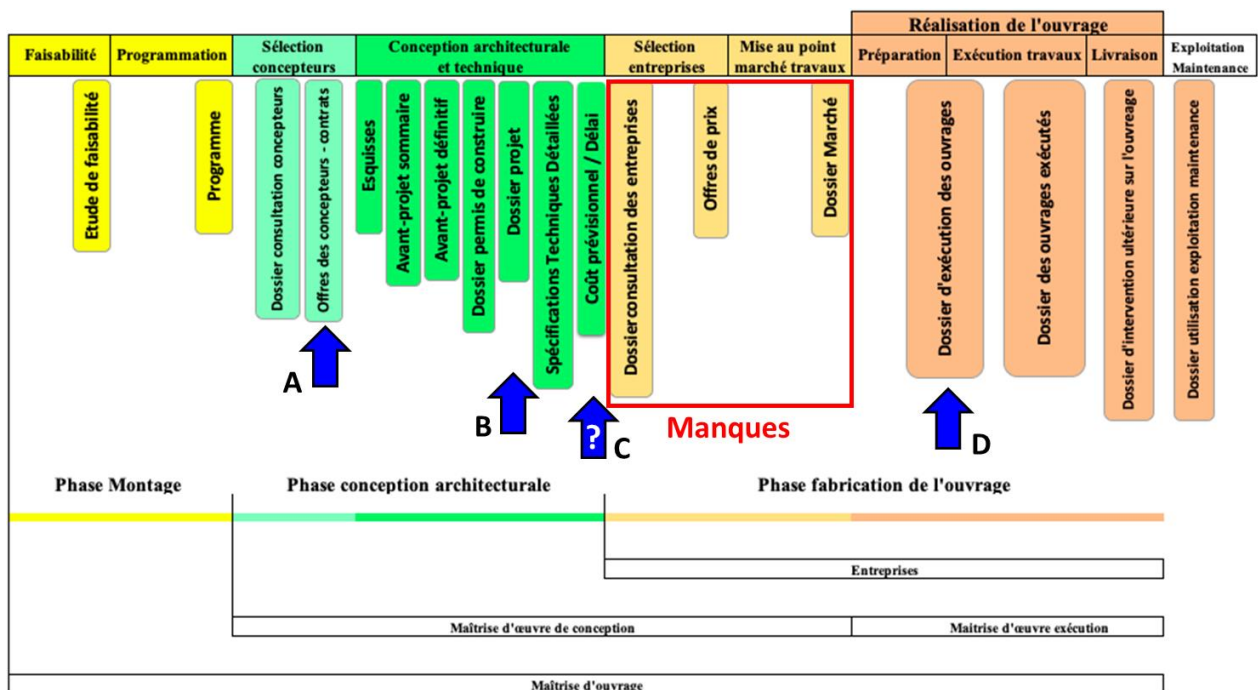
Réalisation de l'ouvrage

| Faisabilité | Programmation | Sélection concepteurs | Conception architecturale et technique | Sélection entreprises | Mise au point marché travaux | Préparation | Exécution travaux | Livraison | Exploitation Maintenance |
|---|---|---|---|---|---|---|---|---|---|

Etude de faisabilité

Programme

Dossier consultation concepteurs

Offres des concepteurs - contrats

Esquisses

Avant-projet sommaire

Avant-projet définitif

Dossier permis de construire

Dossier projet

Spécifications Techniques Détaillées

Coût prévisionnel / Délai

Dossier consultation des entreprises

Offres de prix

Dossier Marché

Dossier d'exécution des ouvrages

Dossier des ouvrages exécutés

Dossier d'intervention ultérieure sur l'ouvreage

Dossier utilisation exploitation maintenance

A

B

?

C

Manques

D

Phase Montage

Phase conception architecturale

Phase fabrication de l'ouvrage

Entreprises

Maîtrise d'œuvre de conception

Maitrise d'œuvre exécution

Maîtrise d'ouvrage